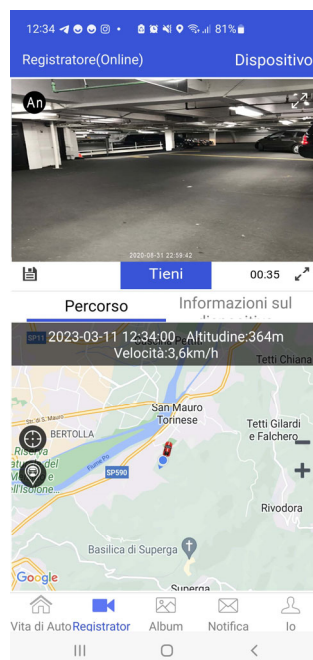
12:34 81%

Registratore(Online)

Dispositivo

An

2020-08-31 22:59:42

Tieni

00.35

Percorso

Informazioni sul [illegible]

SP11

2023-03-11 12:34:00 Altitudine:364m

Velocità:3,6km/h

Tetti Chiana

Str. S. Mauro

BERTOLLA

Riserva Parco del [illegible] del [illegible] dell'Isolone

Fiume Po

San Mauro Torinese

Tetti Gilardi e Falchero

SP590

Rivodora

Basilica di Superga

Superga

Google

Vita di Auto

Registrator

Album

Notifica

Io